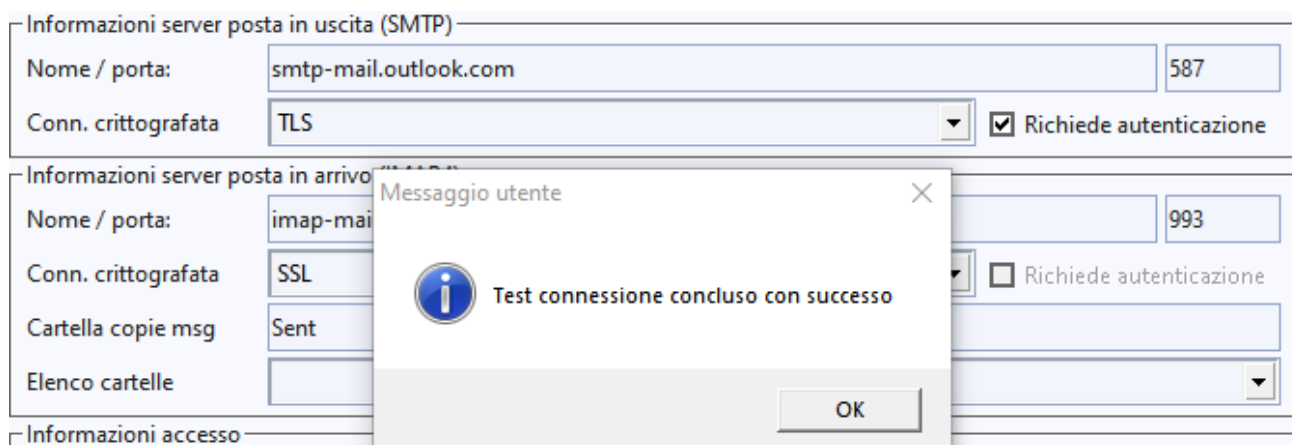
Informazioni server posta in uscita (SMTP)

Nome / porta: smtp-mail.outlook.com 587

Conn. crittografata TLS

Richiede autenticazione

Informazioni server posta in arrivo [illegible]

Nome / porta: imap-mai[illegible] 993

Conn. crittografata SSL

Richiede autenticazione

Cartella copie msg Sent

Elenco cartelle

Informazioni accesso

Messaggio utente

Test connessione concluso con successo

OK